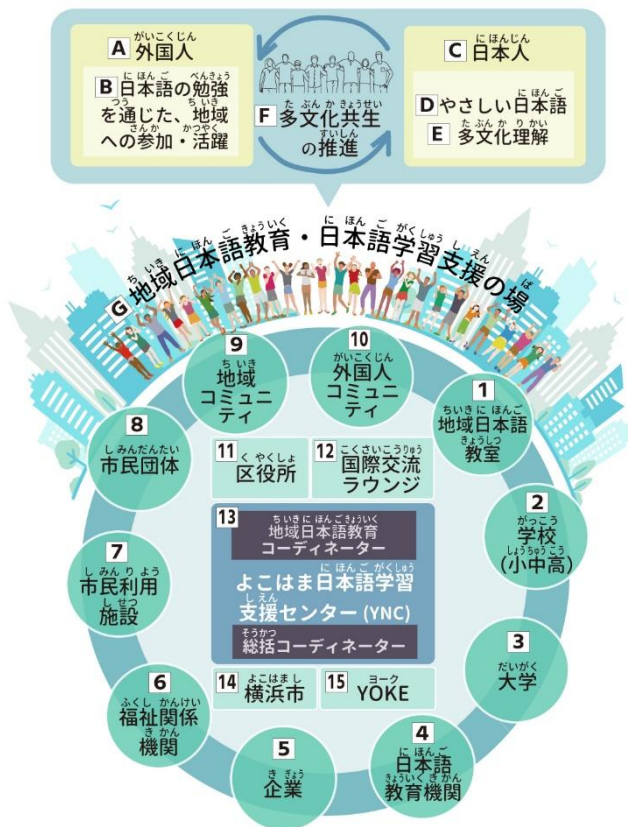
A 外国人（がいこくじん）

B 日本語（にほんご）の勉強（べんきょう）を通（つう）じた、地域（ちいき）への参加（さんか）・活躍（かつやく）

F 多文化共生（たぶんかきょうせい）の推進（すいしん）

C 日本人（にほんじん）

D やさしい日本語（にほんご）

E 多文化理解（たぶんかりかい）

G 地域日本語教育（ちいきにほんごきょういく）・日本語学習支援（にほんごがくしゅうしえん）の場（ば）

9 地域（ちいき）コミュニティ

10 外国人（がいこくじん）コミュニティ

1 地域日本語（ちいきにほんご）教室（きょうしつ）

8 市民団体（しみんだんたい）

11 区役所（くやくしょ）

12 国際交流（こくさいこうりゅう）ラウンジ

2 学校（がっこう）（小中高）（しょうちゅうこう）

13 地域日本語教育（ちいきにほんごきょういく）コーディネーター

よこはま日本語学習（にほんごがくしゅう）支援（しえん）センター（YNC）

総括（そうかつ）コーディネーター

7 市民利用（しみんりよう）施設（しせつ）

3 大学（だいがく）

14 横浜市（よこはまし）

15 YOKE（ヨーク）

6 福祉関係（ふくしかんけい）機関（きかん）

5 企業（きぎょう）

4 日本語（にほんご）教育機関（きょういくきかん）